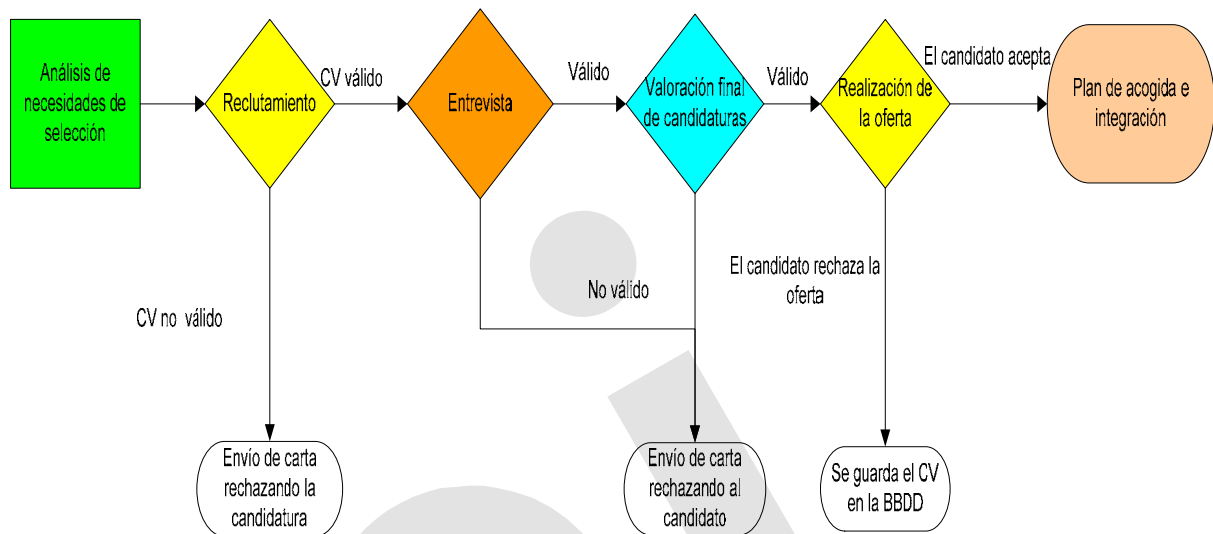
Análisis de necesidades de selección

Reclutamiento

CV válido

Entrevista

Válido

Valoración final de candidaturas

Válido

Realización de la oferta

El candidato acepta

Plan de acogida e integración

CV no válido

No válido

El candidato rechaza la oferta

Envío de carta rechazando la candidatura

Envío de carta rechazando al candidato

Se guarda el CV en la BBDD